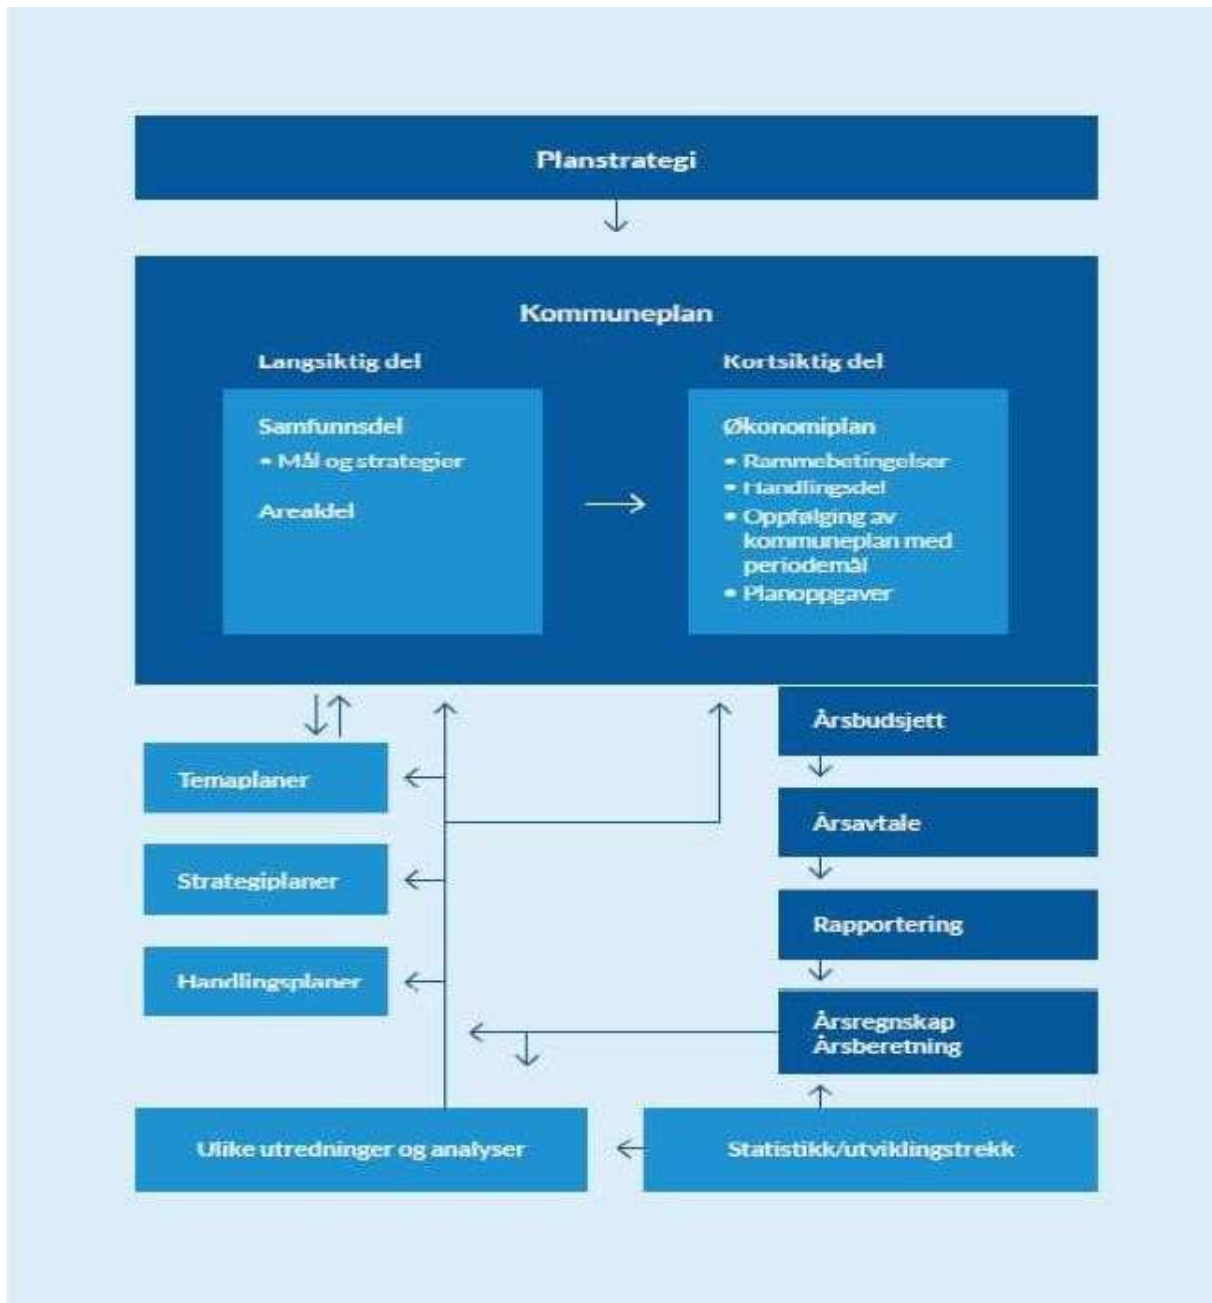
Planstrategi

Kommuneplan

Langsiktig del

Samfunnsdel
• Mål og strategier

Arealdel

Kortsiktig del

Økonomiplan
• Rammebetingelser
• Handlingsdel
• Oppfølging av kommuneplan med periodemål
• Planoppgaver

Årsbudsjett

Temaplaner

Årsavtale

Strategiplaner

Rapportering

Handlingsplaner

Årsregnskap
Årsberetning

Ulike utredninger og analyser

Statistikk/utviklingstrekk